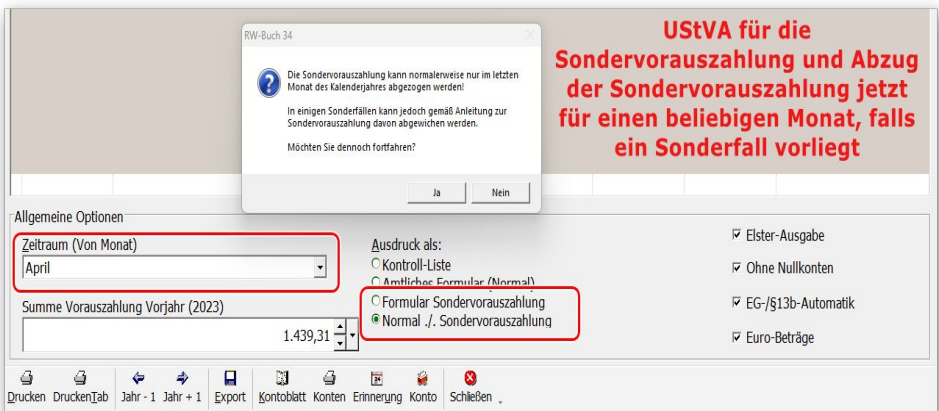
RW-Buch 34

Die Sondervorauszahlung kann normalerweise nur im letzten Monat des Kalenderjahres abgezogen werden!

In einigen Sonderfällen kann jedoch gemäß Anleitung zur Sondervorauszahlung davon abgewichen werden.

Möchten Sie dennoch fortfahren?

Ja Nein

UStVA für die Sondervorauszahlung und Abzug der Sondervorauszahlung jetzt für einen beliebigen Monat, falls ein Sonderfall vorliegt

Allgemeine Optionen

Zeitraum (Von Monat)

April

Summe Vorauszahlung Vorjahr (2023)

1.439,31

Ausdruck als:

Kontroll-Liste

Amtliches Formular (Normal)

Formular Sondervorauszahlung

Normal ./. Sondervorauszahlung

Elster-Ausgabe

Ohne Nullkonten

EG-/§13b-Automatik

Euro-Beträge

Drucken DruckenTab Jahr - 1 Jahr + 1 Export Kontoblatt Konten Erinnerung Konto Schließen